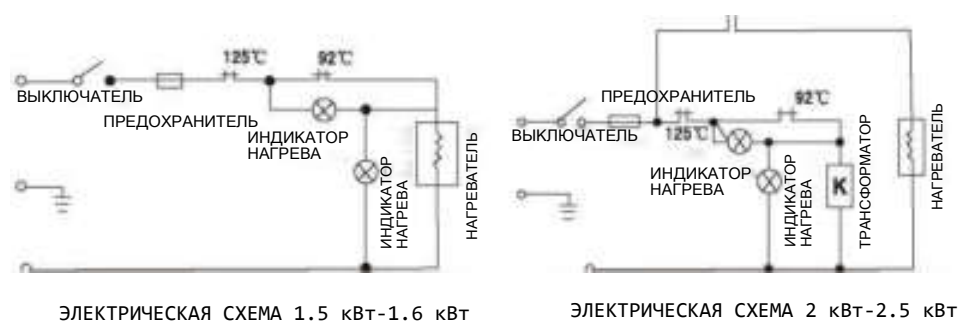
125℃
92℃
ВЫКЛЮЧАТЕЛЬ
ПРЕДОХРАНИТЕЛЬ
ИНДИКАТОР НАГРЕВА
ИНДИКАТОР НАГРЕВА
НАГРЕВАТЕЛЬ

ЭЛЕКТРИЧЕСКАЯ СХЕМА 1.5 кВт-1.6 кВт

ПРЕДОХРАНИТЕЛЬ
92℃
ВЫКЛЮЧАТЕЛЬ
125℃
ИНДИКАТОР НАГРЕВА
ИНДИКАТОР НАГРЕВА
K
ТРАНСФОРМАТОР
НАГРЕВАТЕЛЬ

ЭЛЕКТРИЧЕСКАЯ СХЕМА 2 кВт-2.5 кВт